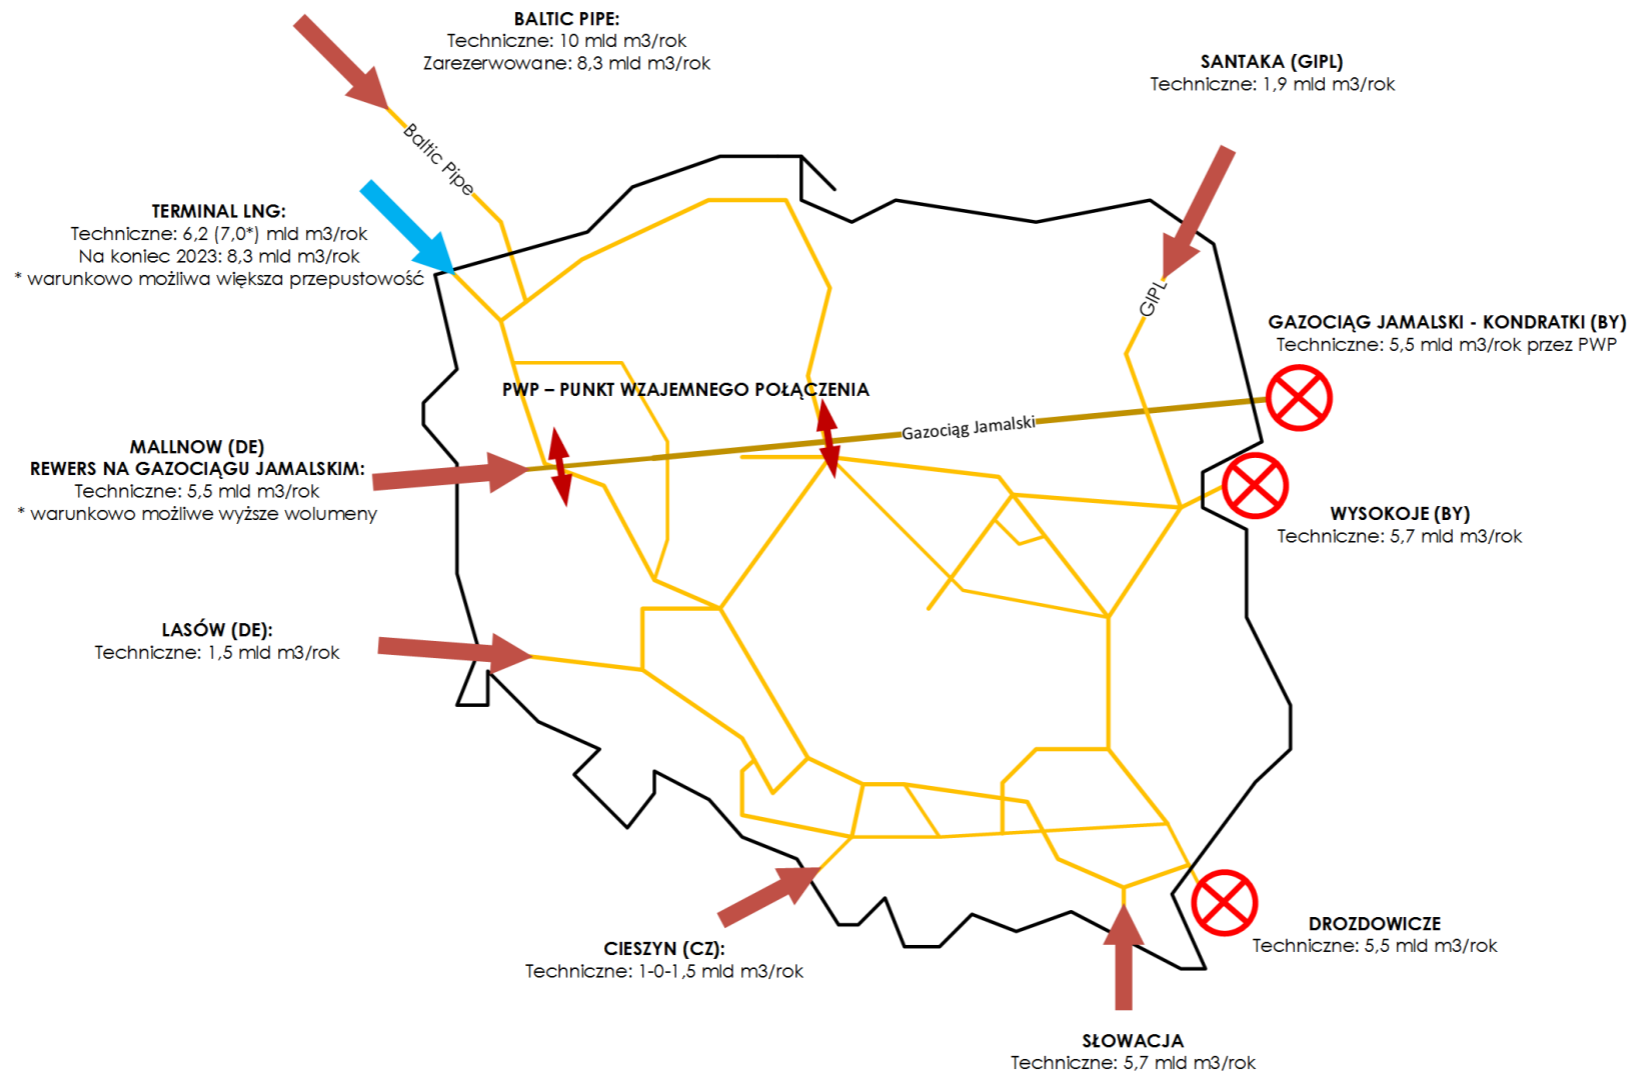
BALTIC PIPE:
Techniczne: 10 mld m3/rok
Zarezerwowane: 8,3 mld m3/rok

SANTAKA (GIPL)
Techniczne: 1,9 mld m3/rok

Baltic Pipe

TERMINAL LNG:
Techniczne: 6,2 (7,0*) mld m3/rok
Na koniec 2023: 8,3 mld m3/rok
* warunkowo możliwa większa przepustowość

GIPL

GAZOCIĄG JAMALSKI - KONDRATKI (BY)
Techniczne: 5,5 mld m3/rok przez PWP

PWP – PUNKT WZAJEMNEGO POŁĄCZENIA

Gazociąg Jamalski

MALLNOW (DE)
REWERS NA GAZOCIĄGU JAMALSKIM:
Techniczne: 5,5 mld m3/rok
* warunkowo możliwe wyższe wolumeny

WYSOKOJE (BY)
Techniczne: 5,7 mld m3/rok

LASÓW (DE):
Techniczne: 1,5 mld m3/rok

DROZDOWICZE
Techniczne: 5,5 mld m3/rok

CIESZYN (CZ):
Techniczne: 1-0-1,5 mld m3/rok

SŁOWACJA
Techniczne: 5,7 mld m3/rok